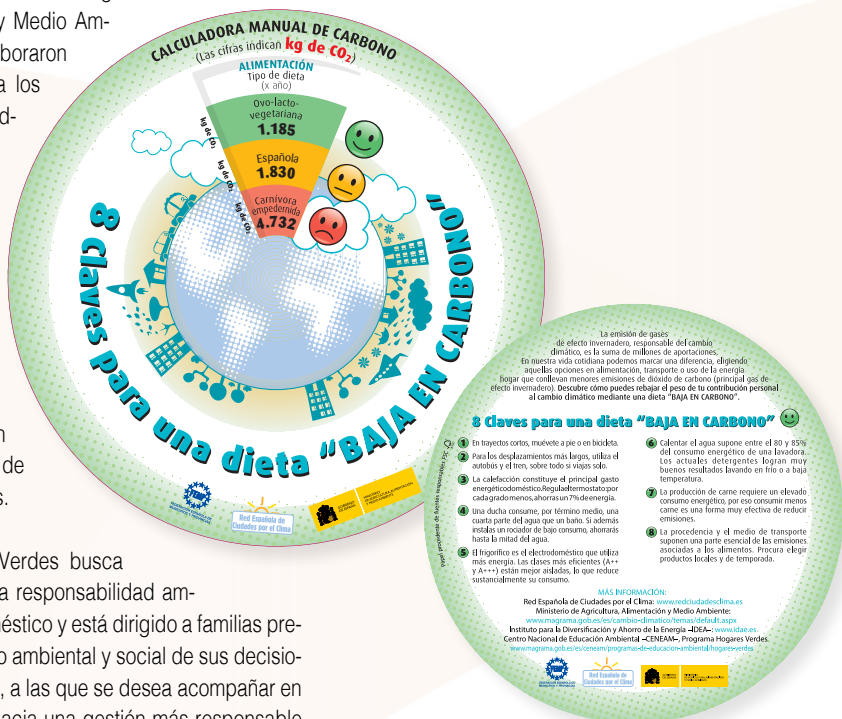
y Medio Ams boraron a los d-

n de s.

Verdes busca a responsabilidad amméstico y está dirigido a familias preo ambiental y social de sus decisio-, a las que se desea acompañar en

CALCULADORA MANUAL DE CARBONO
(Las cifras indican kg de $CO_2$)

ALIMENTACIÓN
Tipo de dieta
(x año)

Ovo-lacto-vegetariana
1.185
kg de $CO_2$

Española
1.830
kg de $CO_2$

Carnívora empedernida
4.732
kg de $CO_2$

8 Claves para una dieta "BAJA EN CARBONO"

Red Española de Ciudades por el Clima

La emisión de gases de efecto invernadero, responsable del cambio climático, es la suma de millones de aportaciones. En nuestra vida cotidiana podemos marcar una diferencia, eligiendo aquellas opciones en alimentación, transporte o uso de la energía hogar que conllevan menores emisiones de dióxido de carbono (principal gas de efecto invernadero). Descubre cómo puedes rebajar el peso de tu contribución personal al cambio climático mediante una dieta "BAJA EN CARBONO".

8 Claves para una dieta "BAJA EN CARBONO"

1 En trayectos cortos, muévete a pie o en bicicleta.
2 Para los desplazamientos más largos, utiliza el autobús y el tren, sobre todo si viajas solo.
3 La calefacción constituye el principal gasto energético doméstico. Regula el termostato: por cada grado menos, ahorras un 7% de energía.
4 Una ducha consume, por término medio, una cuarta parte del agua que un baño. Si además instalas un rociador de bajo consumo, ahorrarás hasta la mitad del agua.
5 El frigorífico es el electrodoméstico que utiliza más energía. Las clases más eficientes (A++ y A+++) están mejor aisladas, lo que reduce sustancialmente su consumo.
6 Calentar el agua supone entre el 80 y 85% del consumo energético de una lavadora. Los actuales detergentes logran muy buenos resultados lavando en frío o a baja temperatura.
7 La producción de carne requiere un elevado consumo energético, por eso consumir menos carne es una forma muy efectiva de reducir emisiones.
8 La procedencia y el medio de transporte suponen una parte esencial de las emisiones asociadas a los alimentos. Procura elegir productos locales y de temporada.

Papel procedente de bosques responsables

MÁS INFORMACIÓN:
Red Española de Ciudades por el Clima: www.redciudadesclima.es
Ministerio de Agricultura, Alimentación y Medio Ambiente:
www.magrama.gob.es/es/cambio-climatico/temas/default.aspx
Instituto para la Diversificación y Ahorro de la Energía –IDEA–: www.idae.es
Centro Nacional de Educación Ambiental –CENEAM–, Programa Hogares Verdes:
www.magrama.gob.es/es/ceneam/programas-de-educacion-ambiental/hogares-verdes

Red Española de Ciudades por el Clima